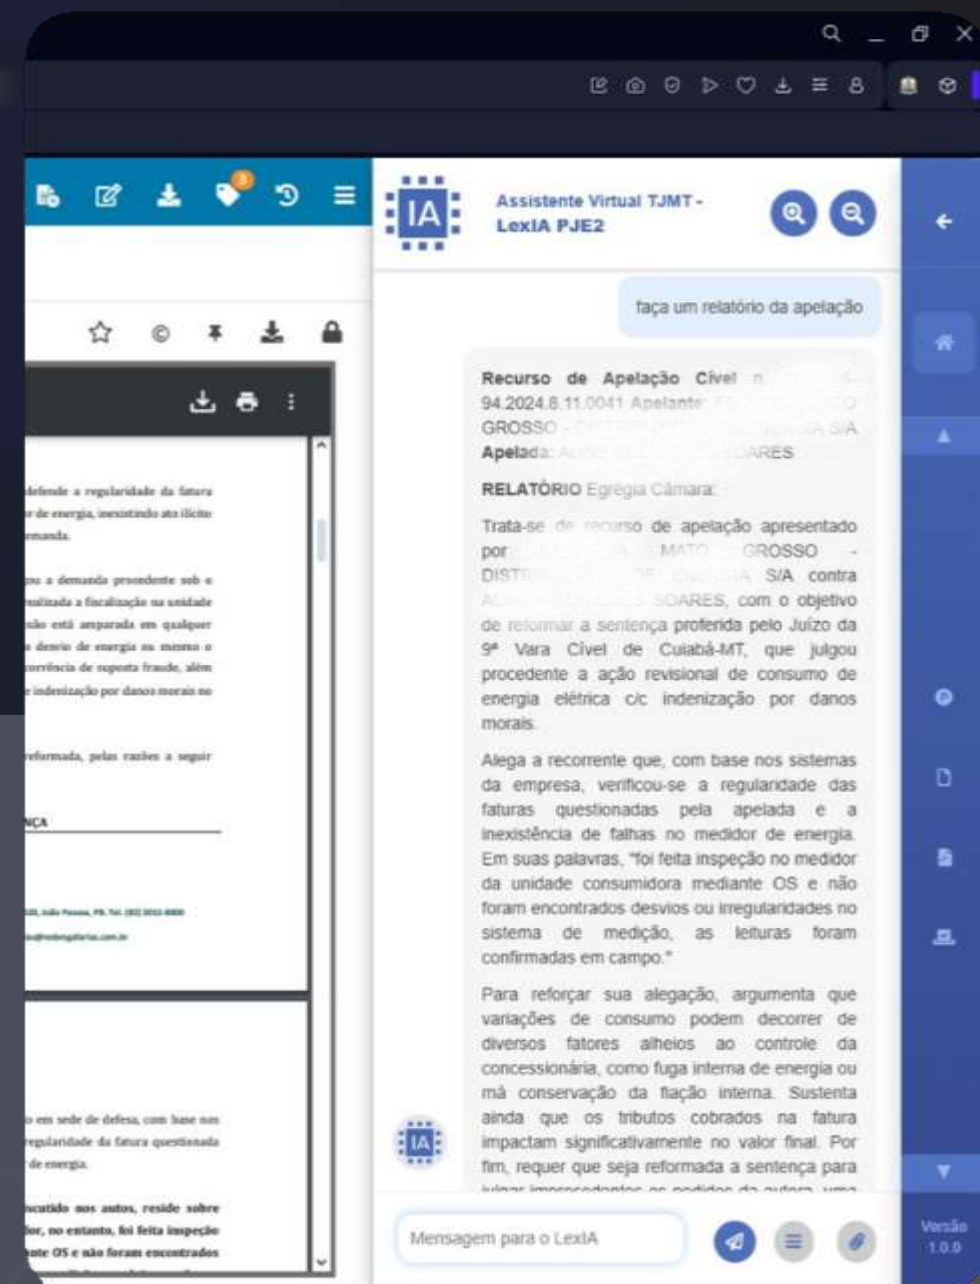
IA

Assistente Virtual TJMT - LexIA PJE2

faça um relatório da apelação

Recurso de Apelação Cível n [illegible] 94.2024.8.11.0041 Apelante: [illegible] GROSSO - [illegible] S/A Apelada: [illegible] SOARES

RELATÓRIO Egrégia Câmara:

Trata-se de recurso de apelação apresentado por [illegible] MATO GROSSO - DISTR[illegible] DE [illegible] S/A contra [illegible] SOARES, com o objetivo de reformar a sentença proferida pelo Juízo da 9ª Vara Cível de Cuiabá-MT, que julgou procedente a ação revisional de consumo de energia elétrica c/c indenização por danos morais.

Alega a recorrente que, com base nos sistemas da empresa, verificou-se a regularidade das faturas questionadas pela apelada e a inexistência de falhas no medidor de energia. Em suas palavras, "foi feita inspeção no medidor da unidade consumidora mediante OS e não foram encontrados desvios ou irregularidades no sistema de medição, as leituras foram confirmadas em campo."

Para reforçar sua alegação, argumenta que variações de consumo podem decorrer de diversos fatores alheios ao controle da concessionária, como fuga interna de energia ou má conservação da fiação interna. Sustenta ainda que os tributos cobrados na fatura impactam significativamente no valor final. Por fim, requer que seja reformada a sentença para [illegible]

Mensagem para o LexIA

defende a regularidade da fatura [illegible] de energia, inexistindo ato ilícito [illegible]manda.

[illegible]ou a demanda procedente sob o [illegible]ealizada a fiscalização na unidade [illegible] não está amparada em qualquer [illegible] desvio de energia ou mesmo o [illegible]corrência de suposta fraude, além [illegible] indenização por danos morais no

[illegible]reformada, pelas razões a seguir

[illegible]NÇA

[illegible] em sede de defesa, com base nos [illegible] regularidade da fatura questionada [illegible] de energia.

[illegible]ncutido nos autos, reside sobre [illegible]dor, no entanto, foi feita inspeção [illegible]nte OS e não foram encontrados

Versão 1.0.0